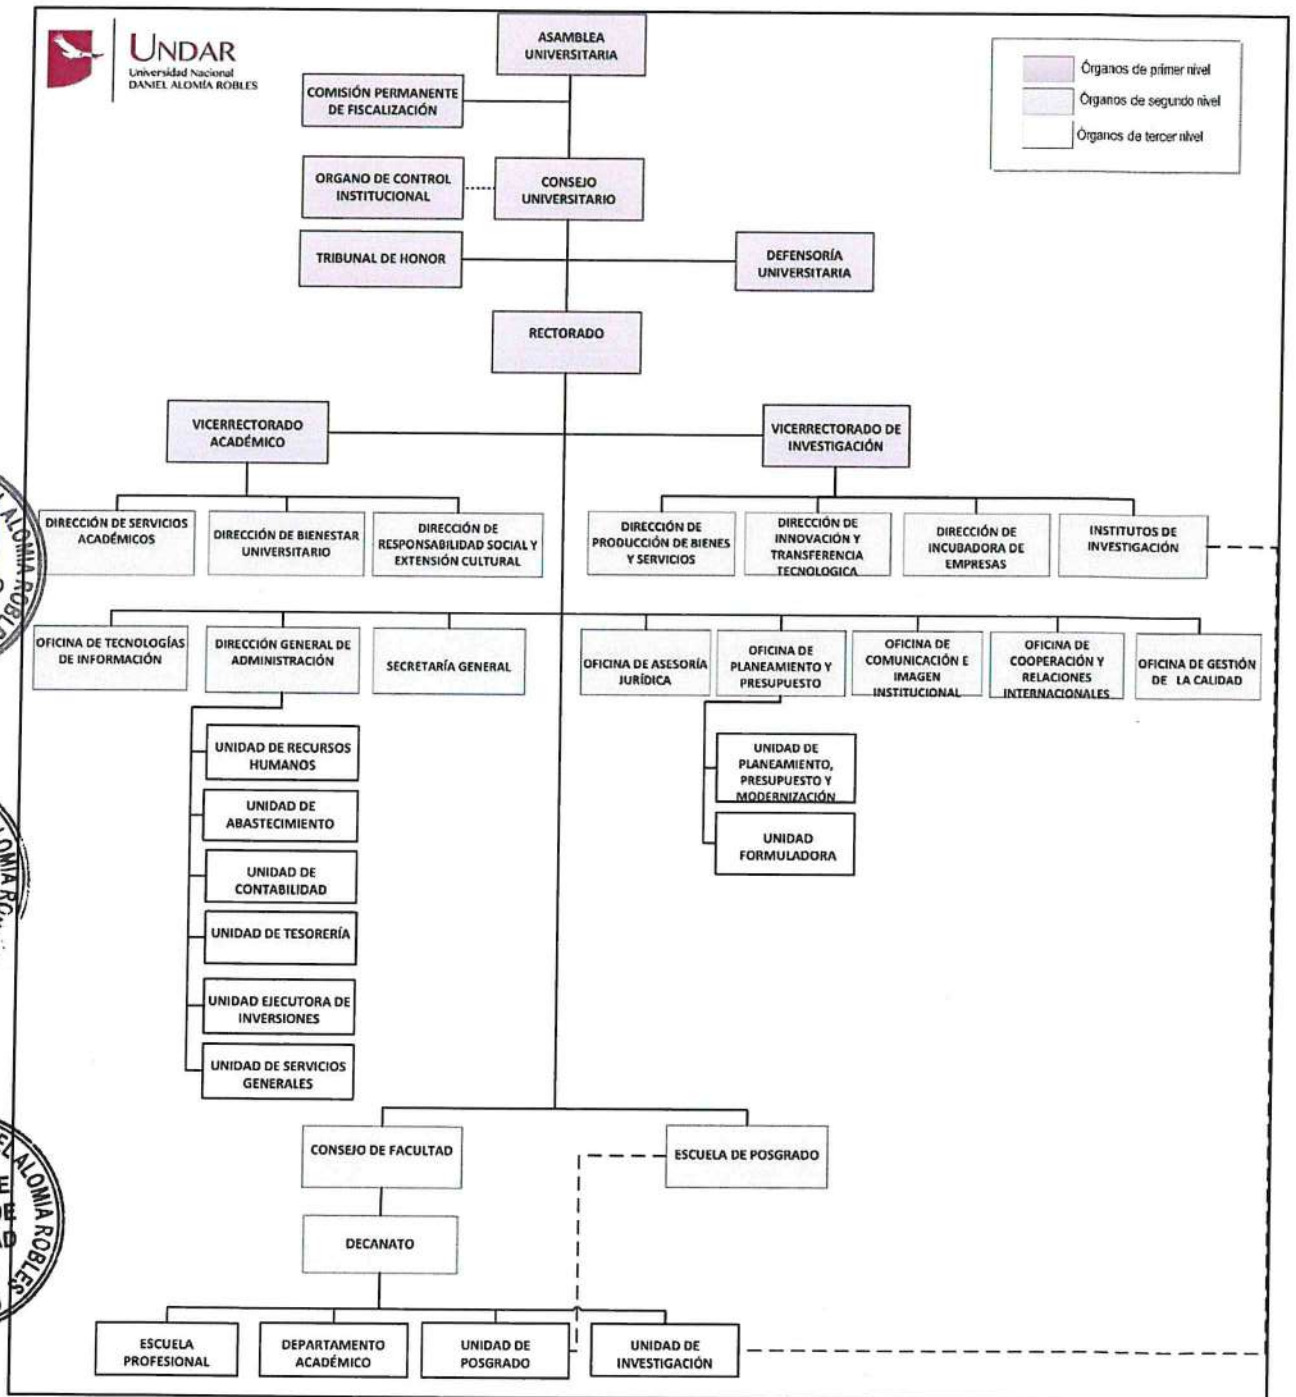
UNDAR
Universidad Nacional DANIEL ALOMÍA ROBLES

Órganos de primer nivel
Órganos de segundo nivel
Órganos de tercer nivel

ASAMBLEA UNIVERSITARIA
COMISIÓN PERMANENTE DE FISCALIZACIÓN
ORGANO DE CONTROL INSTITUCIONAL
CONSEJO UNIVERSITARIO
TRIBUNAL DE HONOR
DEFENSORÍA UNIVERSITARIA
RECTORADO
VICERRECTORADO ACADÉMICO
VICERRECTORADO DE INVESTIGACIÓN
DIRECCIÓN DE SERVICIOS ACADÉMICOS
DIRECCIÓN DE BIENESTAR UNIVERSITARIO
DIRECCIÓN DE RESPONSABILIDAD SOCIAL Y EXTENSIÓN CULTURAL
DIRECCIÓN DE PRODUCCIÓN DE BIENES Y SERVICIOS
DIRECCIÓN DE INNOVACIÓN Y TRANSFERENCIA TECNOLOGICA
DIRECCIÓN DE INCUBADORA DE EMPRESAS
INSTITUTOS DE INVESTIGACIÓN
OFICINA DE TECNOLOGÍAS DE INFORMACIÓN
DIRECCIÓN GENERAL DE ADMINISTRACIÓN
SECRETARÍA GENERAL
OFICINA DE ASESORÍA JURÍDICA
OFICINA DE PLANEAMIENTO Y PRESUPUESTO
OFICINA DE COMUNICACIÓN E IMAGEN INSTITUCIONAL
OFICINA DE COOPERACIÓN Y RELACIONES INTERNACIONALES
OFICINA DE GESTIÓN DE LA CALIDAD
UNIDAD DE RECURSOS HUMANOS
UNIDAD DE ABASTECIMIENTO
UNIDAD DE CONTABILIDAD
UNIDAD DE TESORERÍA
UNIDAD EJECUTORA DE INVERSIONES
UNIDAD DE SERVICIOS GENERALES
UNIDAD DE PLANEAMIENTO, PRESUPUESTO Y MODERNIZACIÓN
UNIDAD FORMULADORA
CONSEJO DE FACULTAD
ESCUELA DE POSGRADO
DECANATO
ESCUELA PROFESIONAL
DEPARTAMENTO ACADÉMICO
UNIDAD DE POSGRADO
UNIDAD DE INVESTIGACIÓN